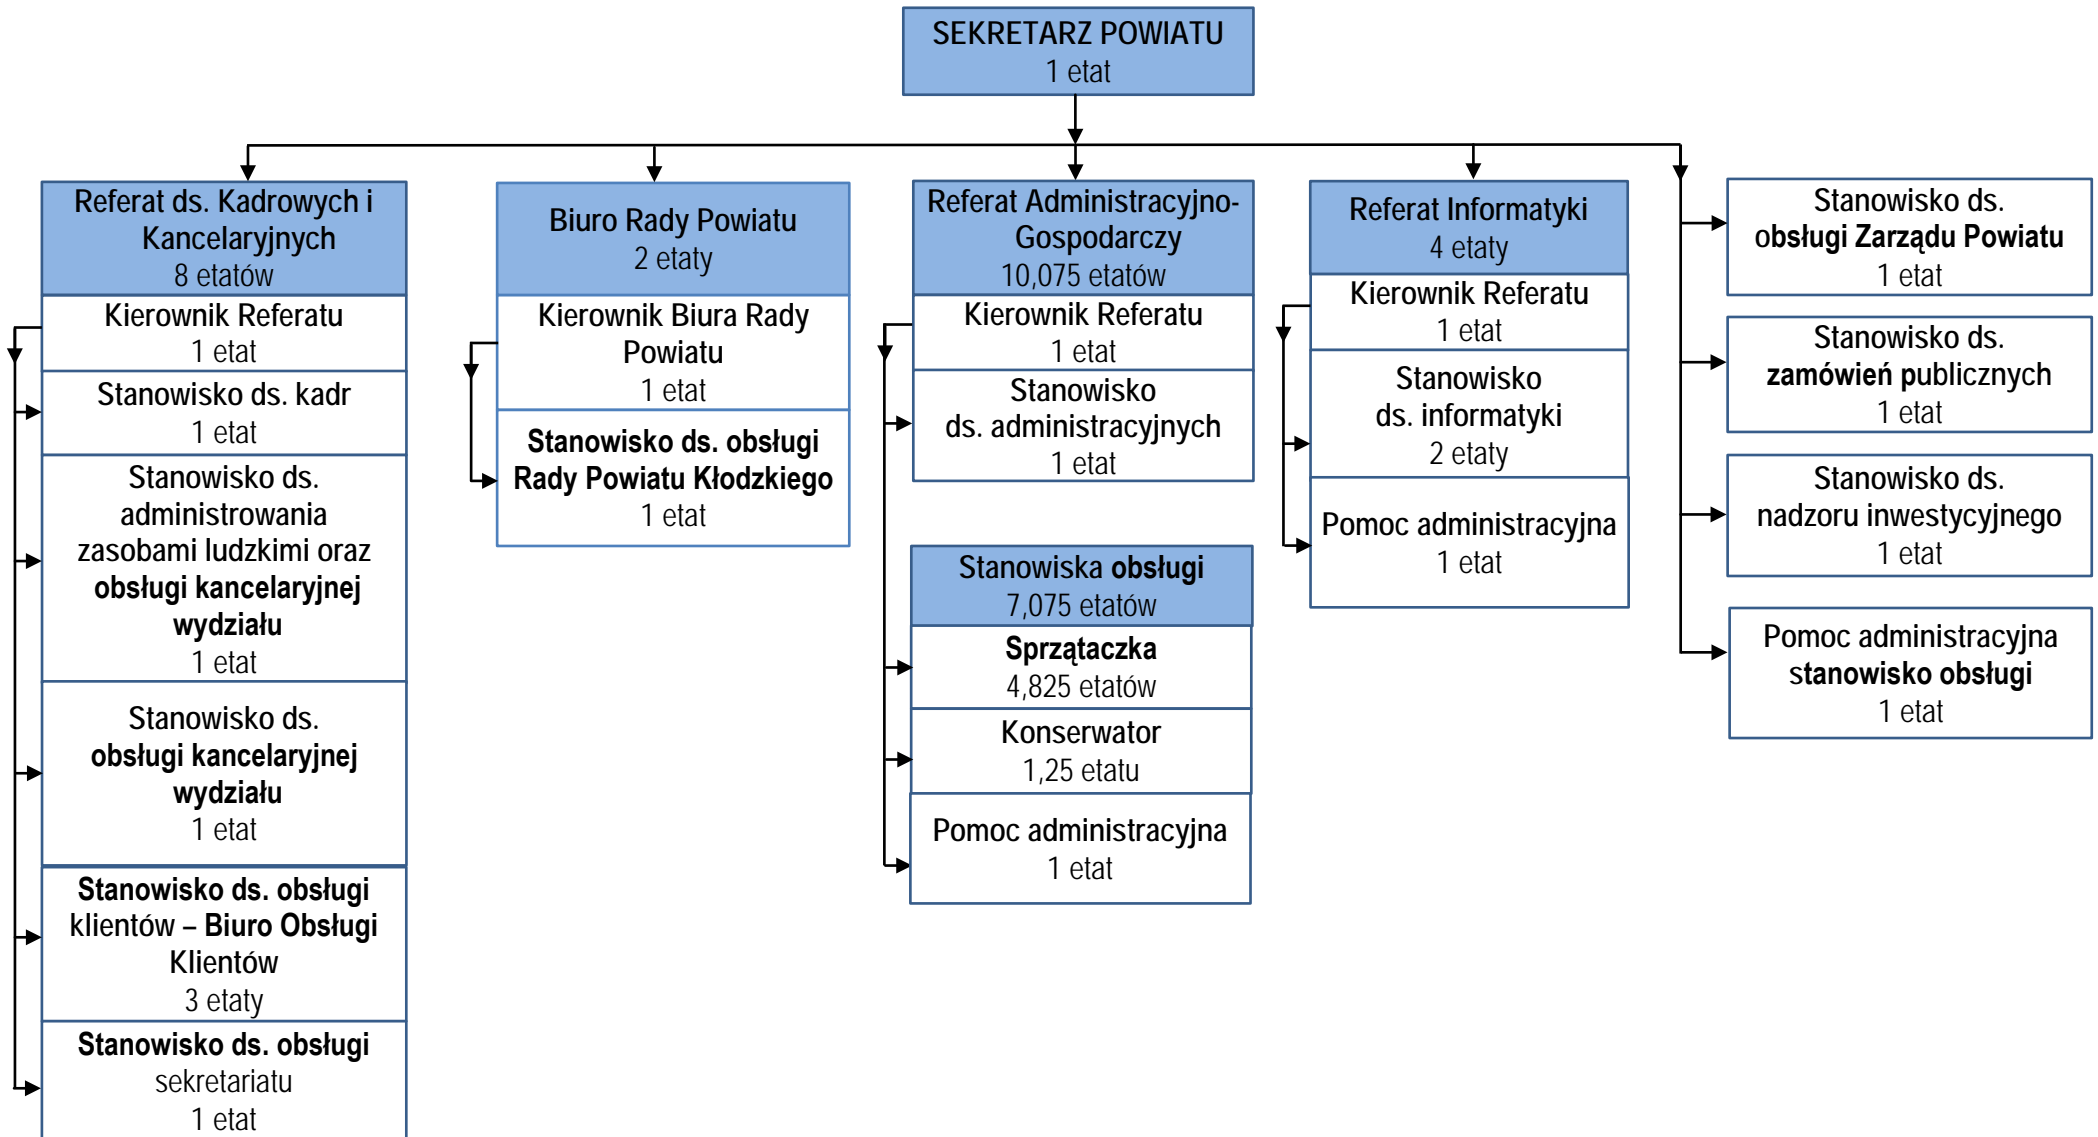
SEKRETARZ POWIATU
1 etat

Referat ds. Kadrowych i Kancelaryjnych
8 etatów

Kierownik Referatu
1 etat

Stanowisko ds. kadr
1 etat

Stanowisko ds. administrowania zasobami ludzkimi oraz obsługi kancelaryjnej wydziału
1 etat

Stanowisko ds. obsługi kancelaryjnej wydziału
1 etat

Stanowisko ds. obsługi klientów – Biuro Obsługi Klientów
3 etaty

Stanowisko ds. obsługi sekretariatu
1 etat

Biuro Rady Powiatu
2 etaty

Kierownik Biura Rady Powiatu
1 etat

Stanowisko ds. obsługi Rady Powiatu Kłodzkiego
1 etat

Referat Administracyjno-Gospodarczy
10,075 etatów

Kierownik Referatu
1 etat

Stanowisko ds. administracyjnych
1 etat

Stanowiska obsługi
7,075 etatów

Sprzątaczka
4,825 etatów

Konserwator
1,25 etatu

Pomoc administracyjna
1 etat

Referat Informatyki
4 etaty

Kierownik Referatu
1 etat

Stanowisko ds. informatyki
2 etaty

Pomoc administracyjna
1 etat

Stanowisko ds. obsługi Zarządu Powiatu
1 etat

Stanowisko ds. zamówień publicznych
1 etat

Stanowisko ds. nadzoru inwestycyjnego
1 etat

Pomoc administracyjna stanowisko obsługi
1 etat